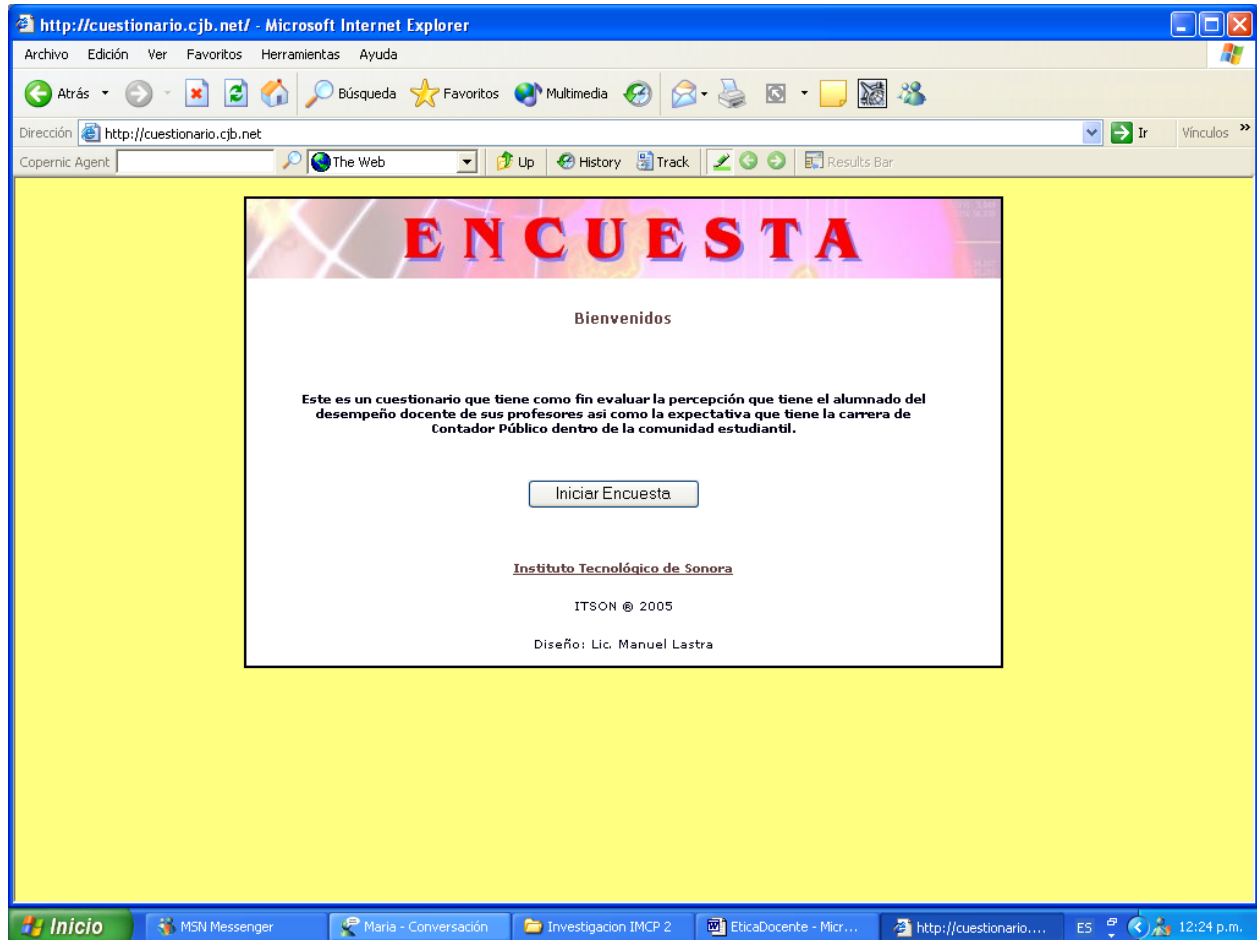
http://cuestionario.cjb.net/ - Microsoft Internet Explorer

Archivo Edición Ver Favoritos Herramientas Ayuda

Atrás Búsqueda Favoritos Multimedia

Dirección http://cuestionario.cjb.net Ir Vínculos »

Copernic Agent The Web Up History Track Results Bar

ENCUESTA

Bienvenidos

Este es un cuestionario que tiene como fin evaluar la percepción que tiene el alumnado del desempeño docente de sus profesores asi como la expectativa que tiene la carrera de Contador Público dentro de la comunidad estudiantil.

Iniciar Encuesta

Instituto Tecnológico de Sonora

ITSON © 2005

Diseño: Lic. Manuel Lastra

Inicio MSN Messenger Maria - Conversación Investigacion IMCP 2 EticaDocente - Micr... http://cuestionario.... ES 12:24 p.m.